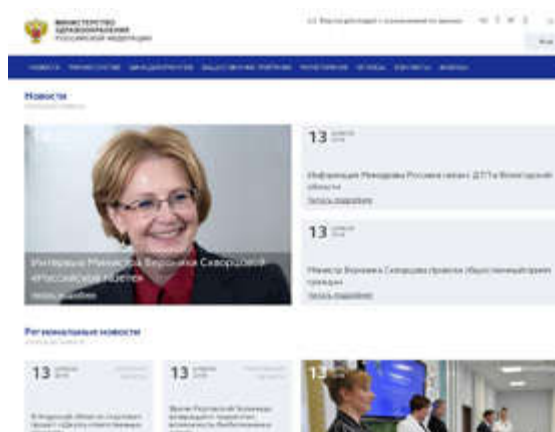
МИНИСТЕРСТВО ЗДРАВООХРАНЕНИЯ РОССИЙСКОЙ ФЕДЕРАЦИИ

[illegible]

НОВОСТИ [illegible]

Новости

13

Информация Минздрава России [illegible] ДТП в Вологодской области

Читать подробнее

13

Министр Вероника Скворцова провела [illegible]

Читать подробнее

Интервью Министра Вероники Скворцовой «Российской газете»

Читать подробнее

Региональные новости

13

13

13